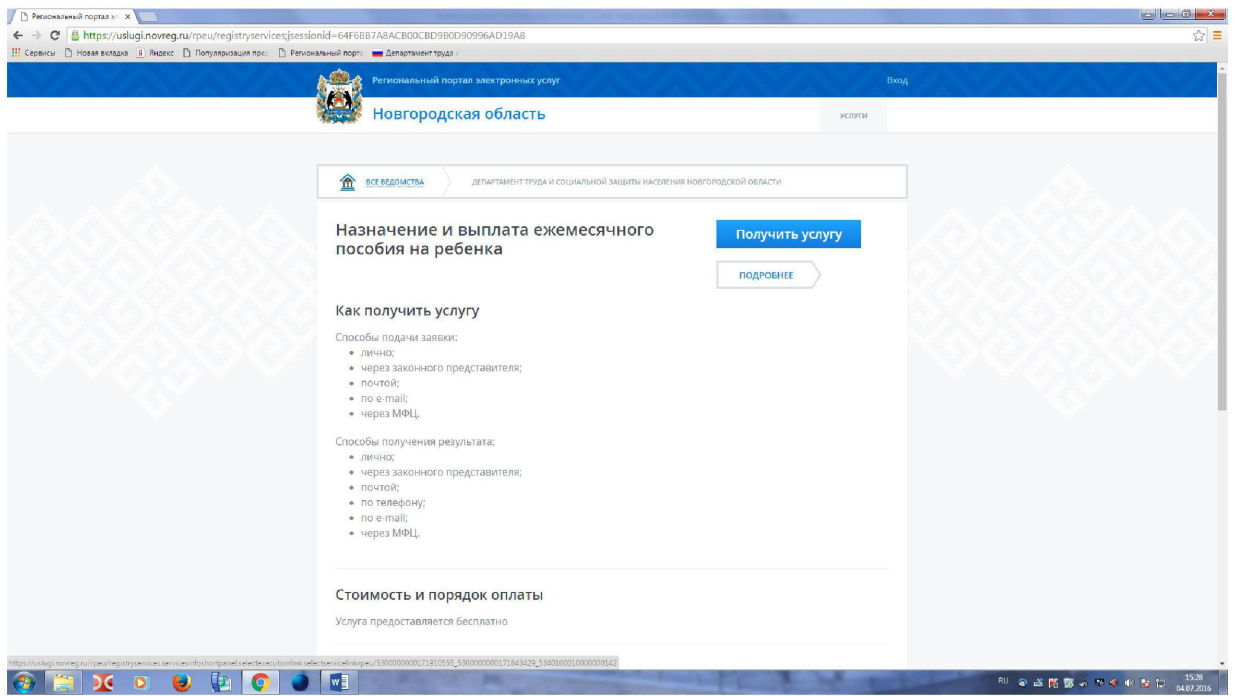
Региональный портал э ×

https://uslugi.novreg.ru/rpeu/registryservices;jsessionid=64F6BB7A8ACB00CBD9B0D90996AD19A8

Сервисы Новая вкладка Яндекс Популяризация прав Региональный портал Департамент труда

Региональный портал электронных услуг

Вход

Новгородская область

услуги

ВСЕ ВЕДОМСТВА

ДЕПАРТАМЕНТ ТРУДА И СОЦИАЛЬНОЙ ЗАЩИТЫ НАСЕЛЕНИЯ НОВГОРОДСКОЙ ОБЛАСТИ

Назначение и выплата ежемесячного пособия на ребенка

Получить услугу

ПОДРОБНЕЕ

Как получить услугу

Способы подачи заявки:
- лично;
- через законного представителя;
- почтой;
- по e-mail;
- через МФЦ.

Способы получения результата:
- лично;
- через законного представителя;
- почтой;
- по телефону;
- по e-mail;
- через МФЦ.

Стоимость и порядок оплаты

Услуга предоставляется бесплатно

https://uslugi.novreg.ru/rpeu/registryservices.servicesinfoshortpanel.selectexecutionlink.selectservicelink/rpeu/5300000000171910535_5300000000171843429_5340100010000000142

RU 15:28 04.07.2016